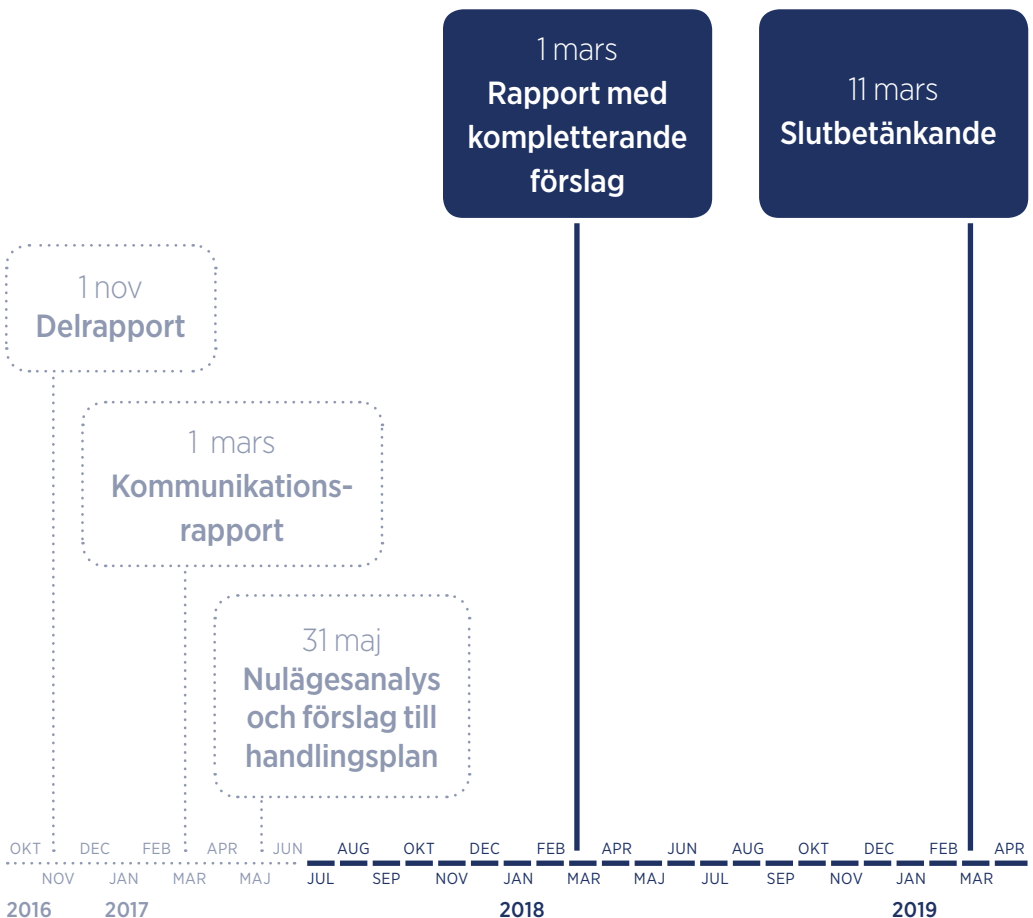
1 mars
Rapport med kompletterande förslag

11 mars
Slutbetänkande

1 nov
Delrapport

1 mars
Kommunikationsrapport

31 maj
Nulägesanalys och förslag till handlingsplan

OKT DEC FEB APR JUN AUG OKT DEC FEB APR JUN AUG OKT DEC FEB APR
NOV JAN MAR MAJ JUL SEP NOV JAN MAR MAJ JUL SEP NOV JAN MAR

2016 2017 2018 2019